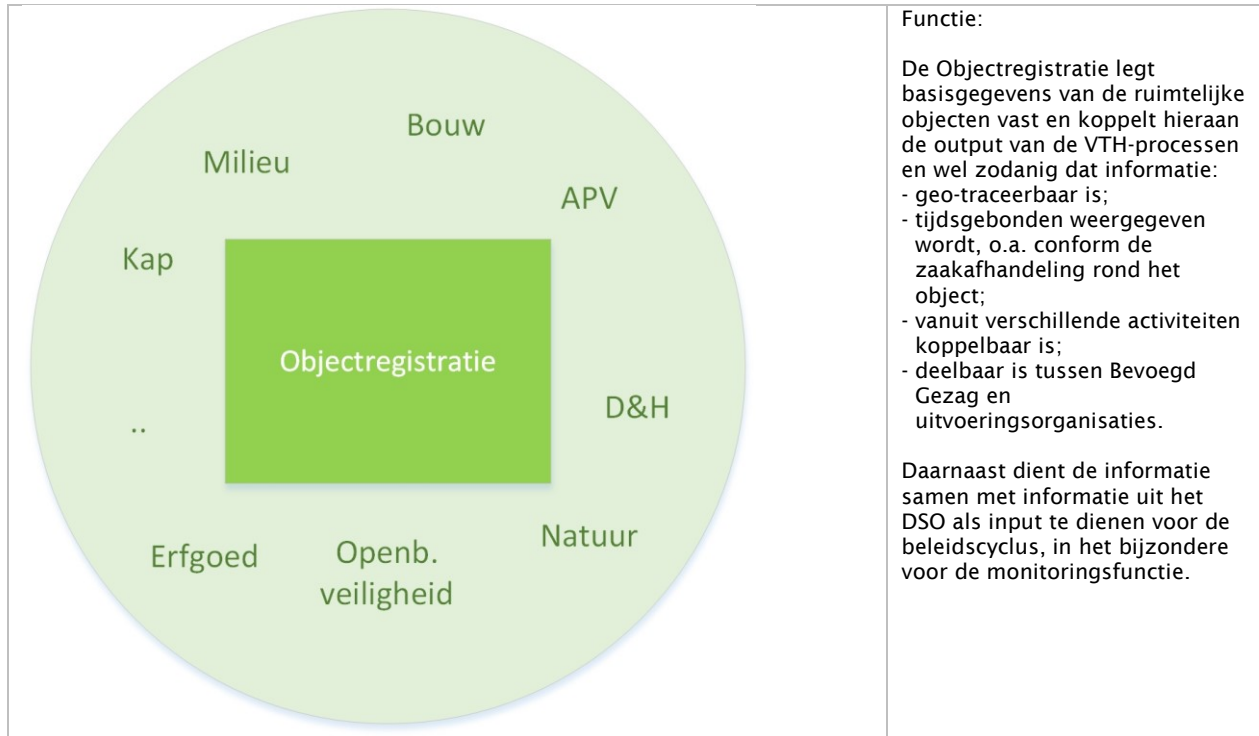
Bouw

Milieu

APV

Kap

Objectregistratie

D&H

..

Natuur

Erfgoed

Openb. veiligheid

Functie:

De Objectregistratie legt basisgegevens van de ruimtelijke objecten vast en koppelt hieraan de output van de VTH-processen en wel zodanig dat informatie:
- geo-traceerbaar is;
- tijdsgebonden weergegeven wordt, o.a. conform de zaakafhandeling rond het object;
- vanuit verschillende activiteiten koppelbaar is;
- deelbaar is tussen Bevoegd Gezag en uitvoeringsorganisaties.

Daarnaast dient de informatie samen met informatie uit het DSO als input te dienen voor de beleidscyclus, in het bijzondere voor de monitoringsfunctie.